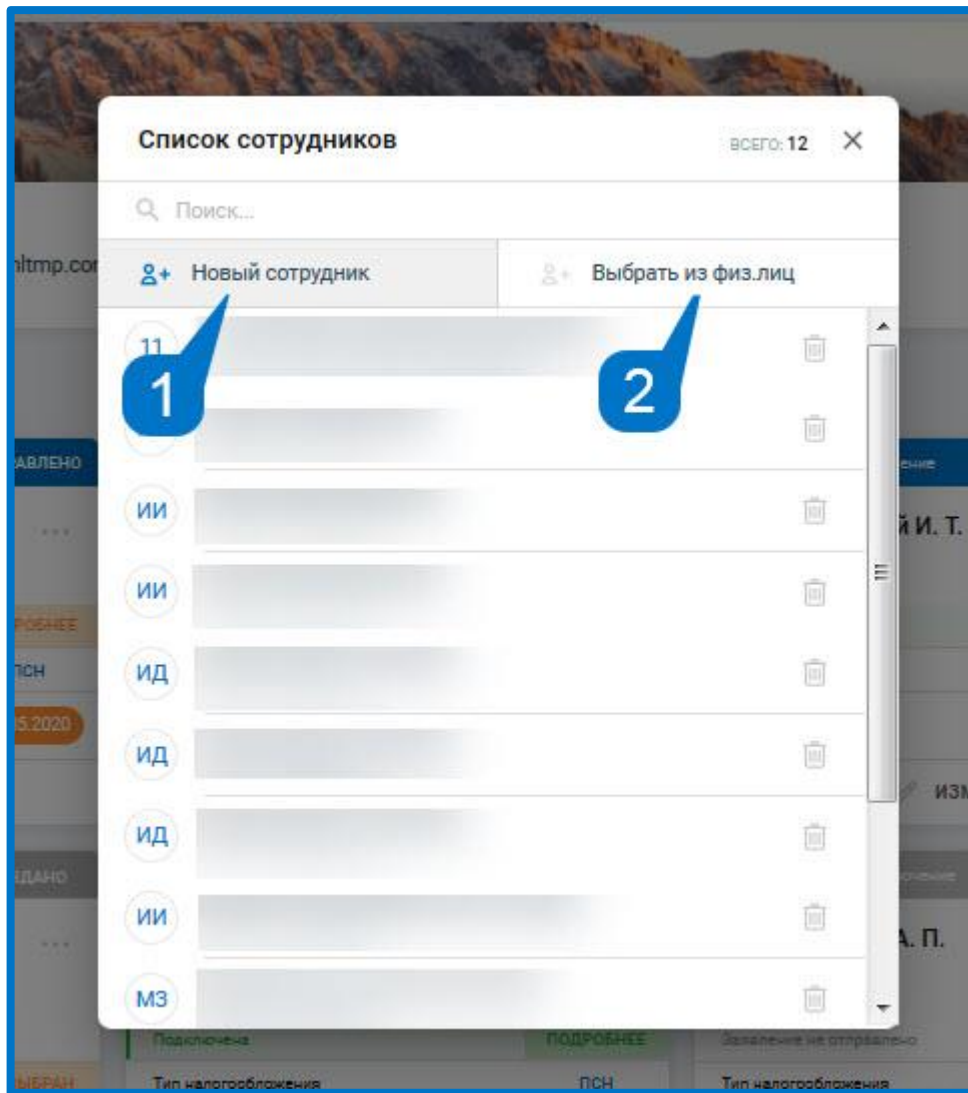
Список сотрудников

ВСЕГО: 12

Поиск...

nltmp.cor

Новый сотрудник

Выбрать из физ.лиц

11

1

2

АВЛЕНО

ИИ

й И. Т.

ИИ

ОБНЕЕ

ПСН

ИД

5.2020

ИД

ИЗМ

ИД

ЕДАНО

ИИ

А. П.

МЗ

Подключена

ПОДРОБНЕЕ

Заявление не отправлено

ЫБРАН

Тип налогообложения

ПСН

Тип налогообложения